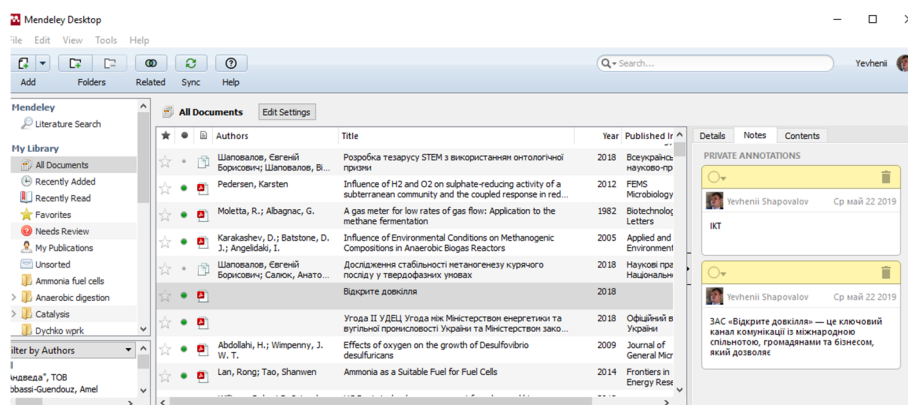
Mendeley Desktop

File Edit View Tools Help

Add Folders Related Sync Help

Search...

Yevhenii

Mendeley
Literature Search

My Library
All Documents
Recently Added
Recently Read
Favorites
Needs Review
My Publications
Unsorted
Ammonia fuel cells
Anaerobic digestion
Catalysis
Dychko work

Filter by Authors
"Андведа", ТОВ
Abbassi-Guendouz, Amel

All Documents Edit Settings

| Authors | Title | Year | Published In |
|---|---|---|---|
| Шаповалов, Євгеній Борисович; Шаповалов, Ві... | Розробка тезаурусу STEM з використанням онтологічної призми | 2018 | Всеукраїнсь... науково-пр... |
| Pedersen, Karsten | Influence of H2 and O2 on sulphate-reducing activity of a subterranean community and the coupled response in red... | 2012 | FEMS Microbiolog... |
| Moletta, R.; Albagnac, G. | A gas meter for low rates of gas flow: Application to the methane fermentation | 1982 | Biotechnolog... Letters |
| Karakashev, D.; Batstone, D. J.; Angelidaki, I. | Influence of Environmental Conditions on Methanogenic Compositions in Anaerobic Biogas Reactors | 2005 | Applied and Environment... |
| Шаповалов, Євгеній Борисович; Салюк, Анато... | Дослідження стабільності метаногенезу курячого посліду у твердофазних умовах | 2018 | Наукові пра... Національн... |
| | Відкрите довкілля | 2018 | |
| | Угода ІІ УДЕЦ Угода між Міністерством енергетики та вугільної промисловості України та Міністерством зако... | 2018 | Офіційний в... України |
| Abdollahi, H.; Wimpenny, J. W. T. | Effects of oxygen on the growth of Desulfovibrio desulfuricans | 2009 | Journal of General Micr... |
| Lan, Rong; Tao, Shanwen | Ammonia as a Suitable Fuel for Fuel Cells | 2014 | Frontiers in Energy Rese... |

Details Notes Contents

PRIVATE ANNOTATIONS

Yevhenii Shapovalov Ср май 22 2019
IKT

Yevhenii Shapovalov Ср май 22 2019
ЗАС «Відкрите довкілля» — це ключовий канал комунікації із міжнародною спільнотою, громадянами та бізнесом, який дозволяє